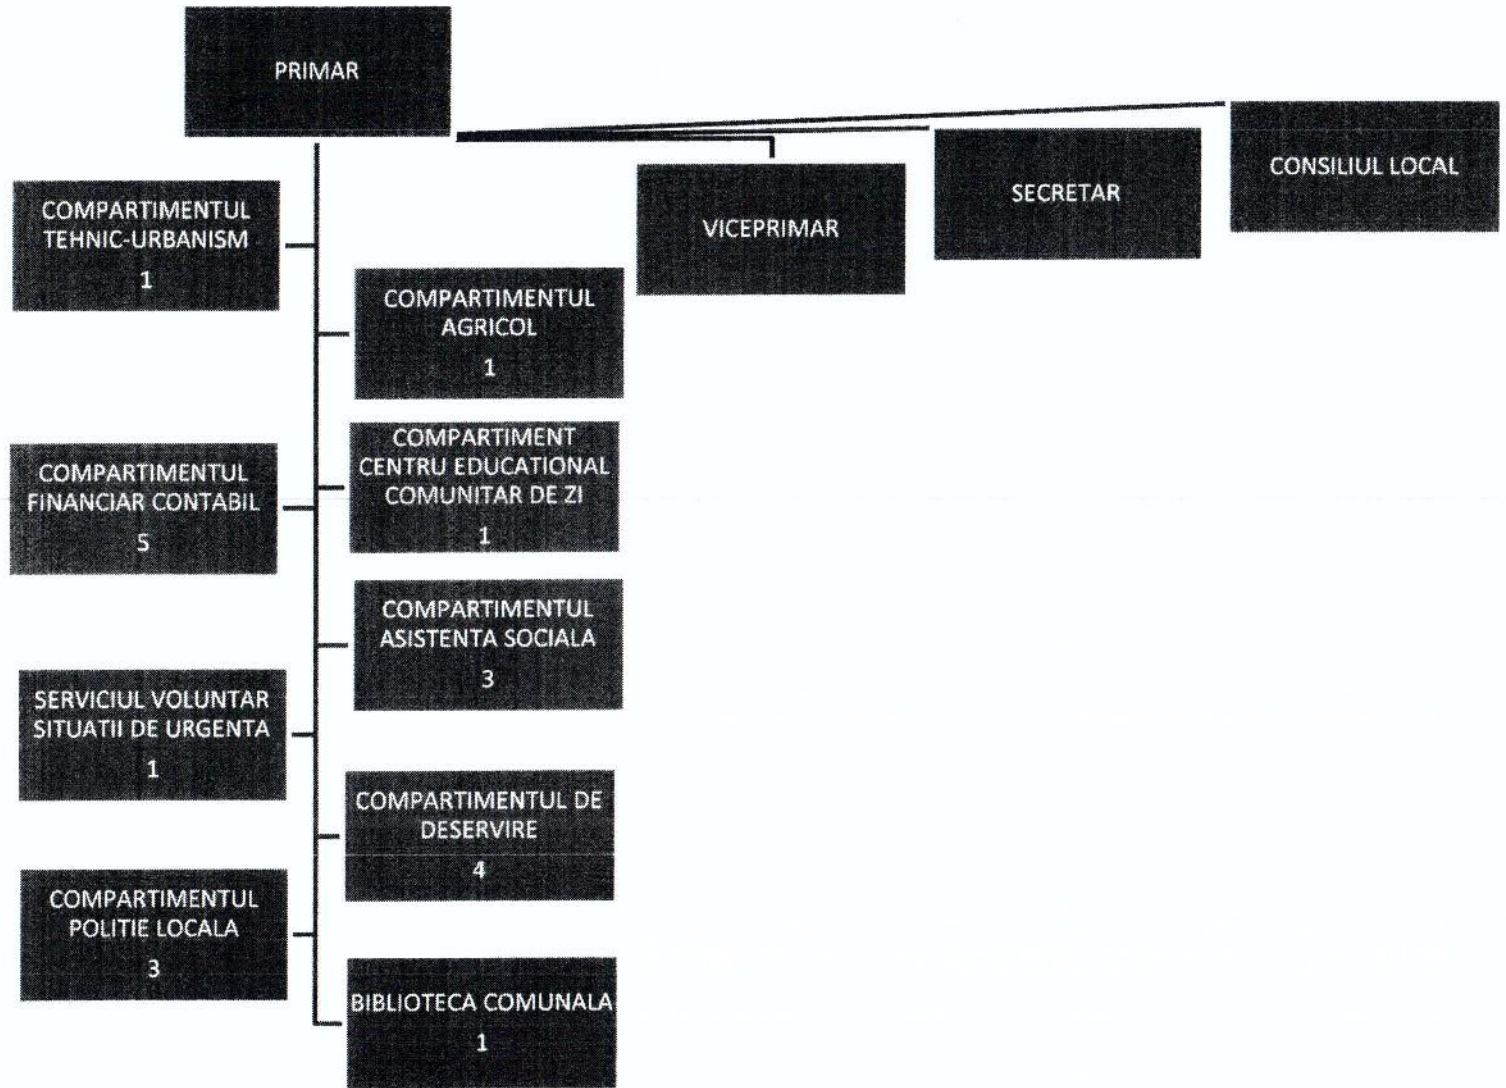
PRIMAR

CONSILIUL LOCAL

SECRETAR

VICEPRIMAR

COMPARTIMENTUL TEHNIC-URBANISM
1

COMPARTIMENTUL AGRICOL
1

COMPARTIMENT CENTRU EDUCATIONAL COMUNITAR DE ZI
1

COMPARTIMENTUL FINANCIAR CONTABIL
5

COMPARTIMENTUL ASISTENTA SOCIALA
3

SERVICIUL VOLUNTAR SITUATII DE URGENTA
1

COMPARTIMENTUL DE DESERVIRE
4

COMPARTIMENTUL POLITIE LOCALA
3

BIBLIOTECA COMUNALA
1